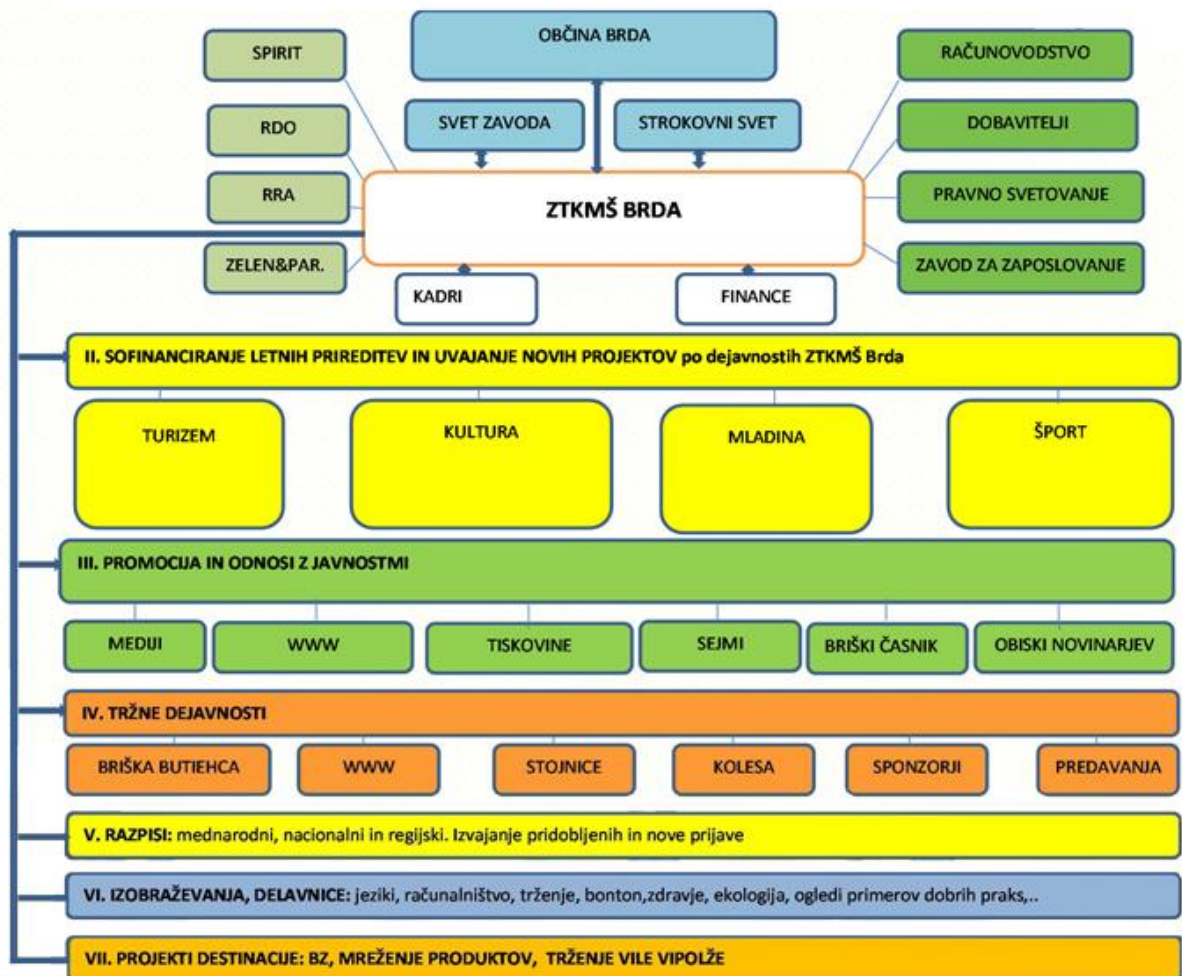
OBČINA BRDA

SPIRIT

RDO

RRA

ZELEN&PAR.

SVET ZAVODA

STROKOVNI SVET

RAČUNOVODSTVO

DOBAVITELJI

PRAVNO SVETOVANJE

ZAVOD ZA ZAPOSLOVANJE

ZTKMŠ BRDA

KADRI

FINANCE

II. SOFINANCIRANJE LETNIH PRIREDITEV IN UVAJANJE NOVIH PROJEKTOV po dejavnostih ZTKMŠ Brda

TURIZEM

KULTURA

MLADINA

ŠPORT

III. PROMOCIJA IN ODNOSI Z JAVNOSTMI

MEDIJI

WWW

TISKOVINE

SEJMI

BRIŠKI ČASNIK

OBISKI NOVINARJEV

IV. TRŽNE DEJAVNOSTI

BRIŠKA BUTIEHCA

WWW

STOJNICE

KOLESA

SPONZORJI

PREDAVANJA

V. RAZPISI: mednarodni, nacionalni in regijski. Izvajanje pridobljenih in nove prijave

VI. IZOBRAŽEVANJA, DELAVNICE: jeziki, računalništvo, trženje, bonton,zdravje, ekologija, ogledi primerov dobrih praks,..

VII. PROJEKTI DESTINACIJE: BZ, MREŽENJE PRODUKTOV, TRŽENJE VILE VIPOLŽE